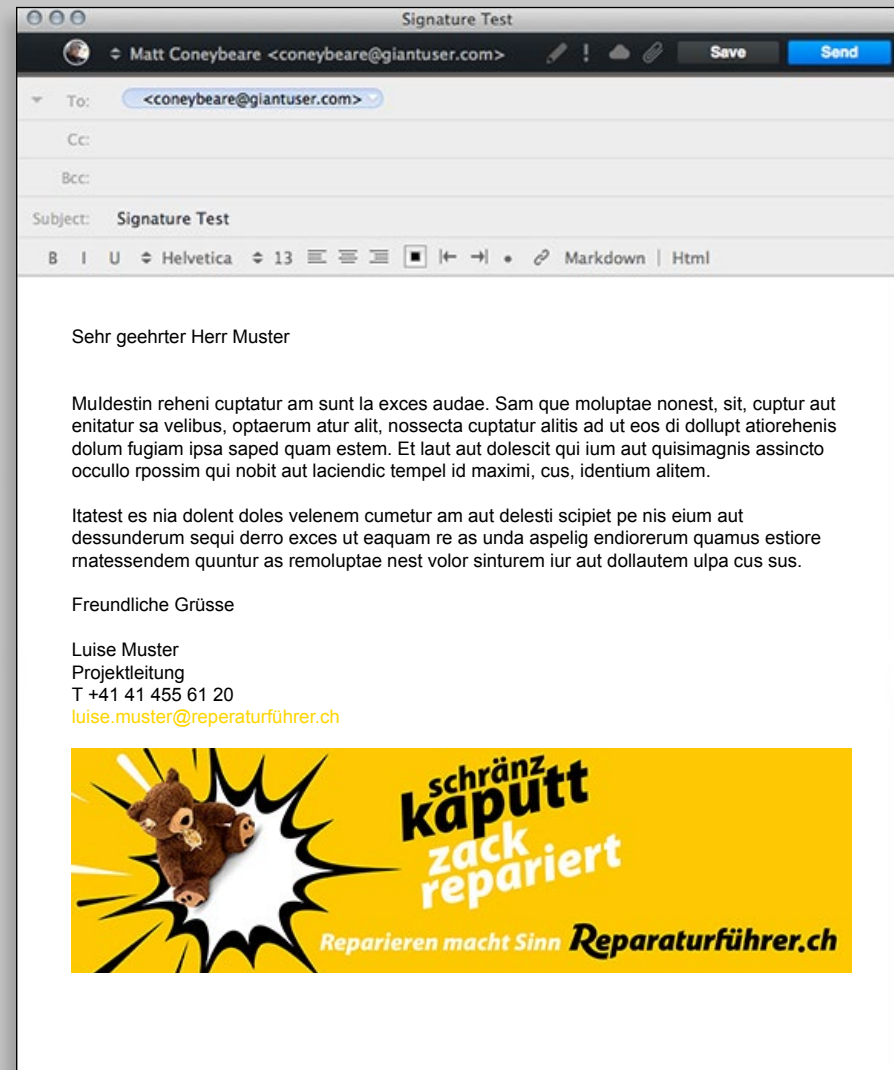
Signature Test

Matt Coneybeare <coneybeare@giantuser.com>

Save

Send

To: <coneybeare@giantuser.com>

Cc:

Bcc:

Subject: Signature Test

B I U Helvetica 13 Markdown | Html

Sehr geehrter Herr Muster

Muldestin reheni cuptatur am sunt la exces audae. Sam que moluptae nonest, sit, cuptur aut enitatur sa velibus, optaerum atur alit, nossecta cuptatur alitis ad ut eos di dollupt atiorehenis dolum fugiam ipsa saped quam estem. Et laut aut dolescit qui ium aut quisimagnis assincto occullo rpossim qui nobit aut laciendic tempel id maximi, cus, identium alitem.

Itatest es nia dolent doles velenem cumetur am aut delesti scipiet pe nis eium aut dessunderum sequi derro exces ut eaquam re as unda aspelig endiorerum quamus estiore rnatessendem quuntur as remoluptae nest volor sinturem iur aut dollautem ulpa cus sus.

Freundliche Grüsse

Luise Muster
Projektleitung
T +41 41 455 61 20
luise.muster@reperaturführer.ch

schränz
kaputt
zack
repariert

Reparieren macht Sinn Reparaturführer.ch